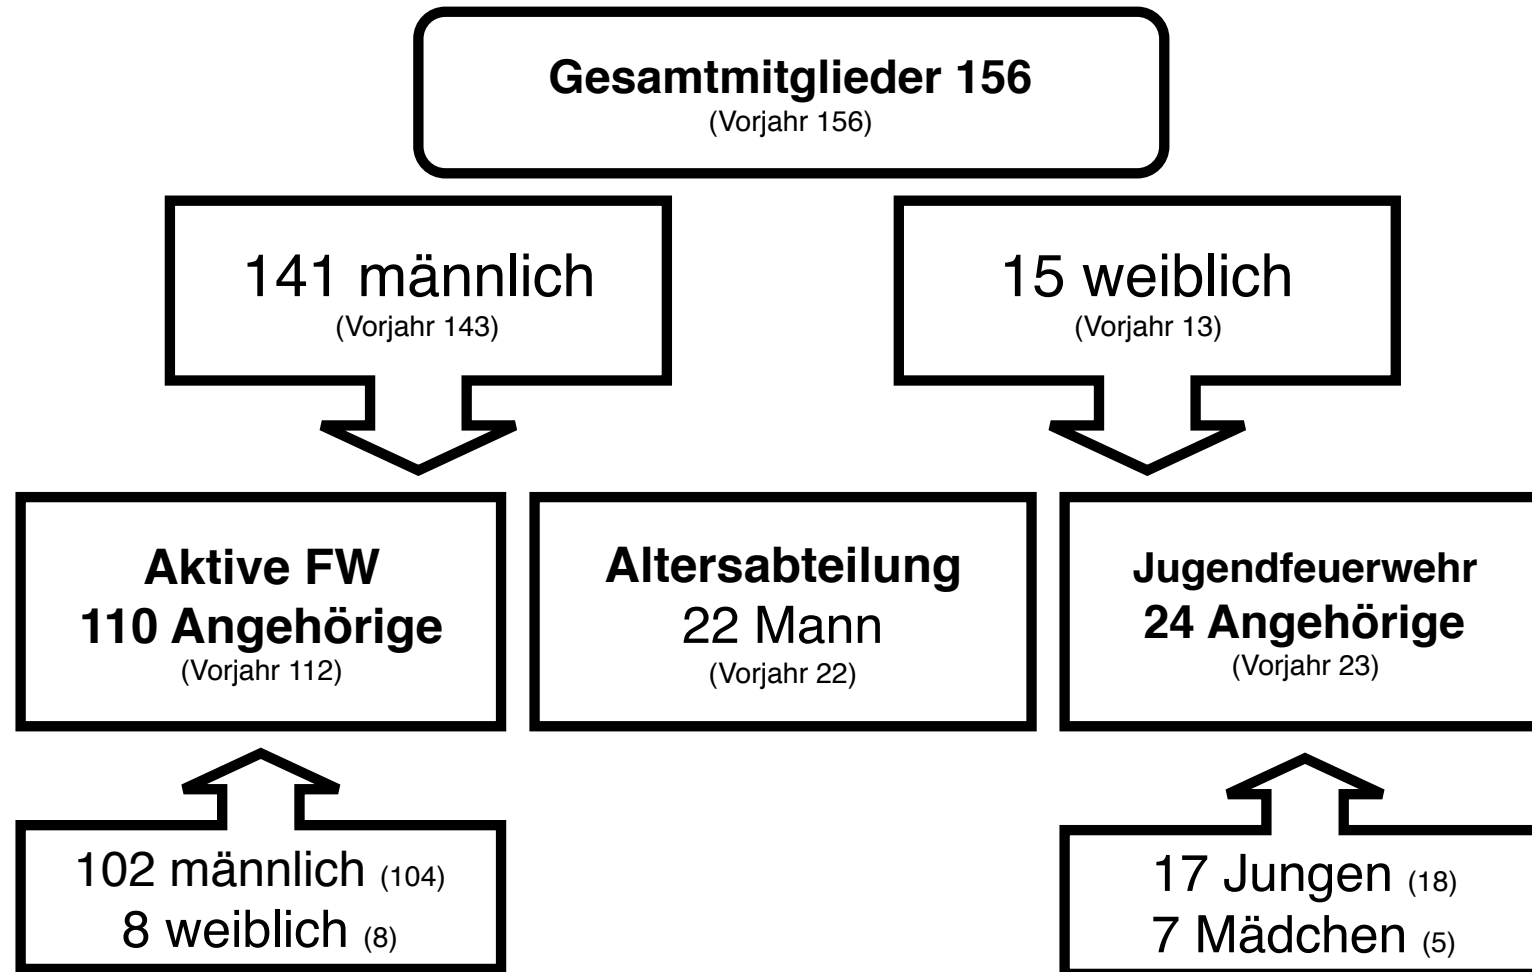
Gesamtmitglieder 156
(Vorjahr 156)

141 männlich
(Vorjahr 143)

15 weiblich
(Vorjahr 13)

Aktive FW
110 Angehörige
(Vorjahr 112)

Altersabteilung
22 Mann
(Vorjahr 22)

Jugendfeuerwehr
24 Angehörige
(Vorjahr 23)

102 männlich (104)
8 weiblich (8)

17 Jungen (18)
7 Mädchen (5)